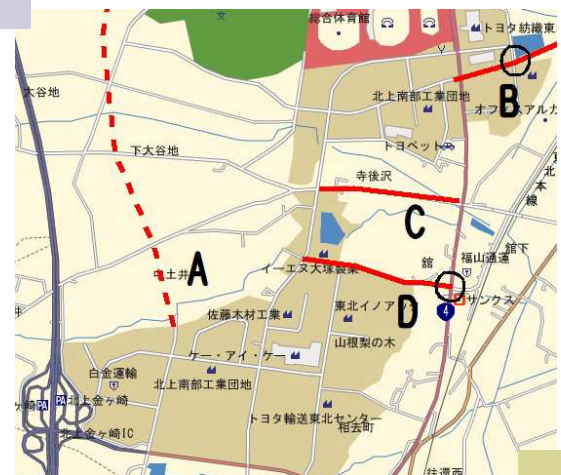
総合体育館
トヨタ紡織東
大谷地
B
北上南部工業団地
オフ アルカ
下大谷地
トヨペット
寺後沢
C
北
本
線
館下
福山通運
館
土井
A
イーエヌ大塚製薬
サンクス
D
4
東北イノア
佐藤木材工業
山根梨の木
ケー・アイ・ケー
白金運輸
北上南部工業団地
PA 北上金ヶ崎
北上金ヶ崎IC
トヨタ輸送東北センター
相去町
往還西